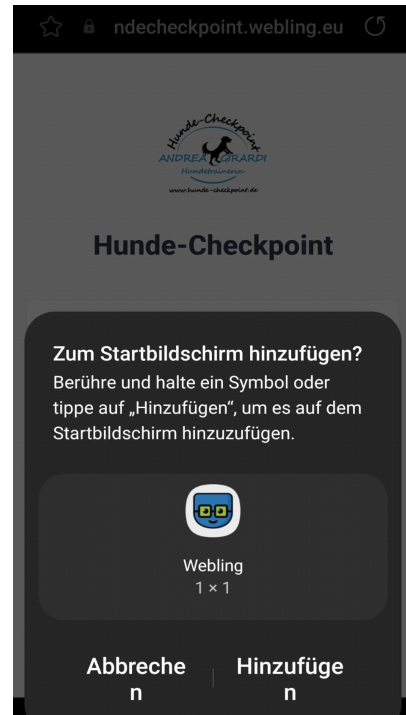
ndecheckpoint.webling.eu

Hunde-Checkpoint
ANDREA GIRARDI
Hundetrainerin
www.hunde-checkpoint.de

Hunde-Checkpoint

Zum Startbildschirm hinzufügen?
Berühre und halte ein Symbol oder tippe auf „Hinzufügen", um es auf dem Startbildschirm hinzuzufügen.

Webling
1 × 1

Abbrechen

Hinzufügen